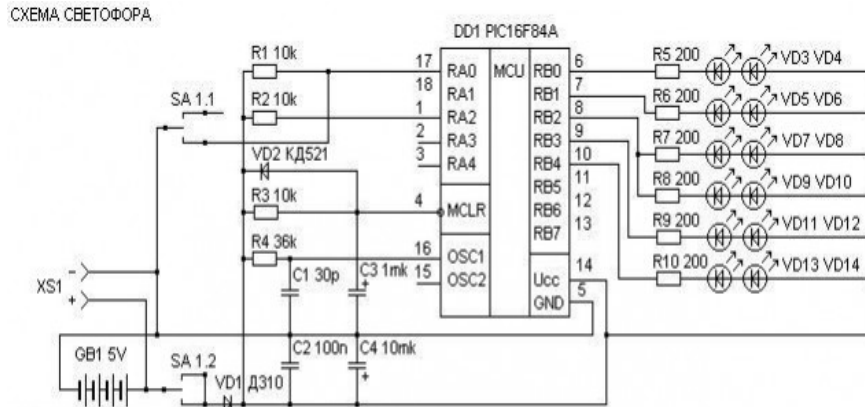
СХЕМА СВЕТОФОРА

DD1 PIC16F84A

R1 10k
R2 10k
SA 1.1
VD2 КД521
R3 10k
R4 36k
C1 30p
C3 1mk
C2 100n
C4 10mk
XS1
-
+
GB1 5V
SA 1.2
VD1 Д310

17 RA0
18 RA1
1 RA2
2 RA3
3 RA4
4 MCLR
16 OSC1
15 OSC2
MCU
RB0 6
RB1 7
RB2 8
RB3 9
RB4 10
RB5 11
RB6 12
RB7 13
Ucc 14
GND 5

R5 200 VD3 VD4
R6 200 VD5 VD6
R7 200 VD7 VD8
R8 200 VD9 VD10
R9 200 VD11 VD12
R10 200 VD13 VD14